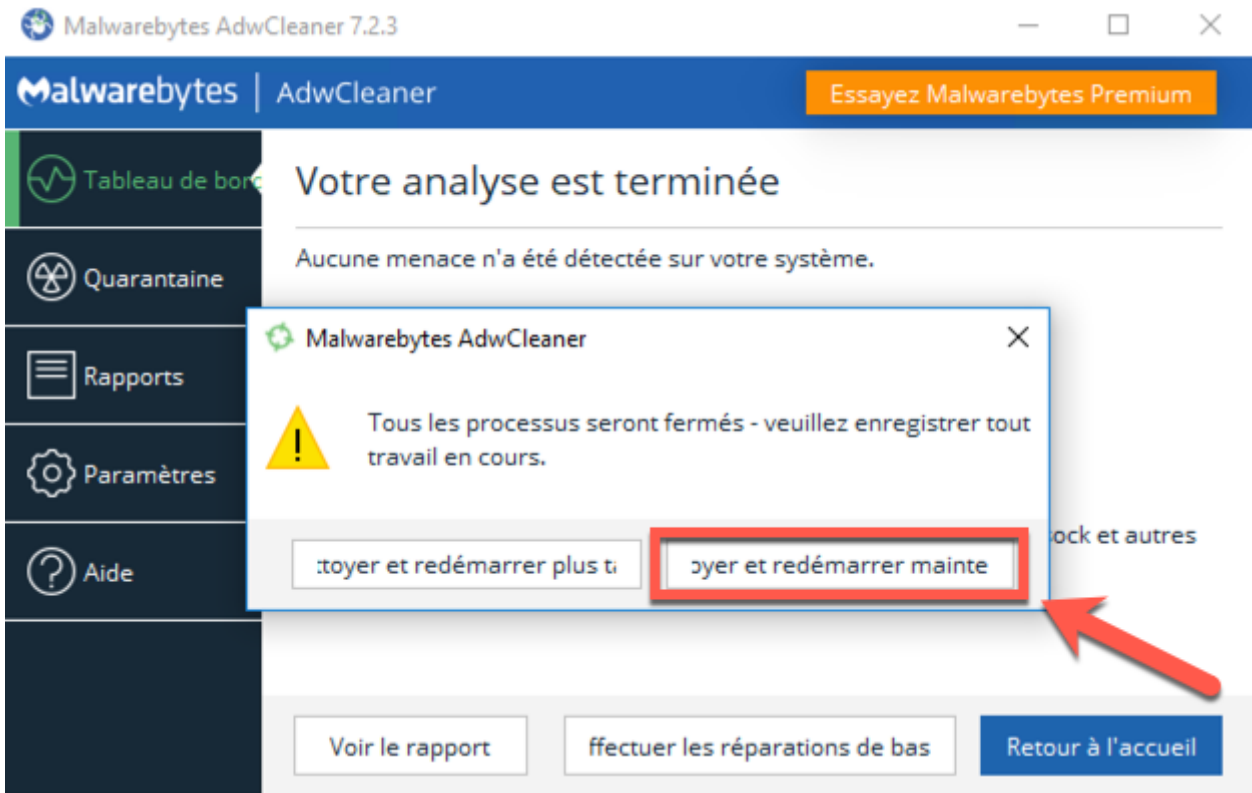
Malwarebytes AdwCleaner 7.2.3

Malwarebytes | AdwCleaner

Essayez Malwarebytes Premium

Tableau de bor

Quarantaine

Rapports

Paramètres

Aide

Votre analyse est terminée

Aucune menace n'a été détectée sur votre système.

Malwarebytes AdwCleaner

Tous les processus seront fermés - veuillez enregistrer tout travail en cours.

ttoyer et redémarrer plus ta

oyer et redémarrer mainte

ock et autres

Voir le rapport

ffectuer les réparations de bas

Retour à l'accueil